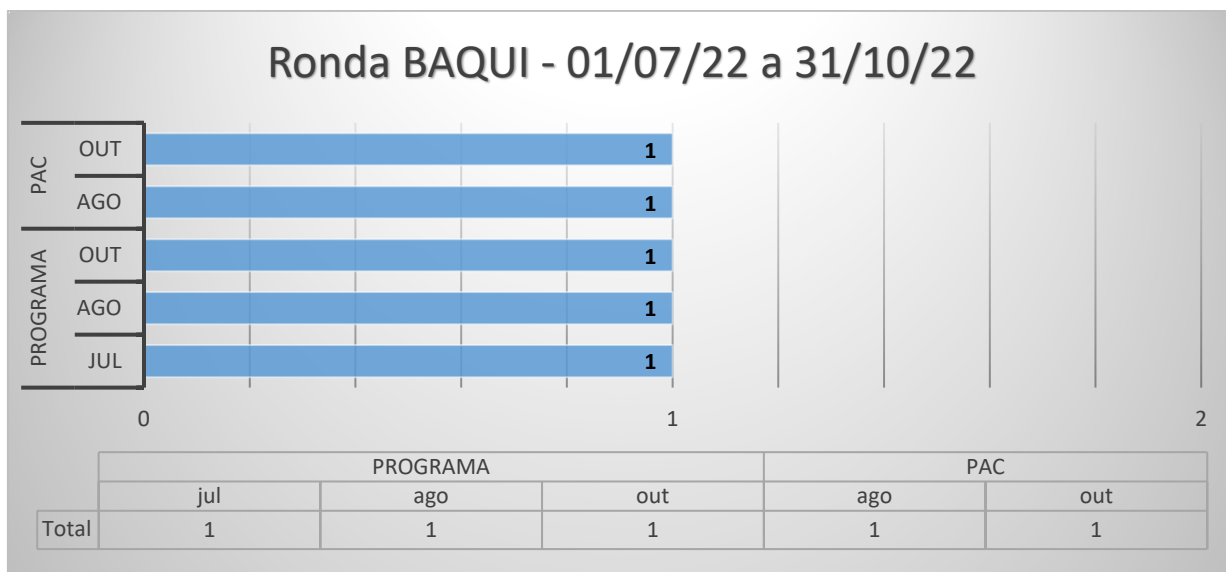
Ronda BAQUI - 01/07/22 a 31/10/22

PAC
OUT 1
AGO 1
PROGRAMA
OUT 1
AGO 1
JUL 1

0 1 2

| | PROGRAMA | | | PAC | |
|---|---|---|---|---|---|
| | jul | ago | out | ago | out |
| Total | 1 | 1 | 1 | 1 | 1 |